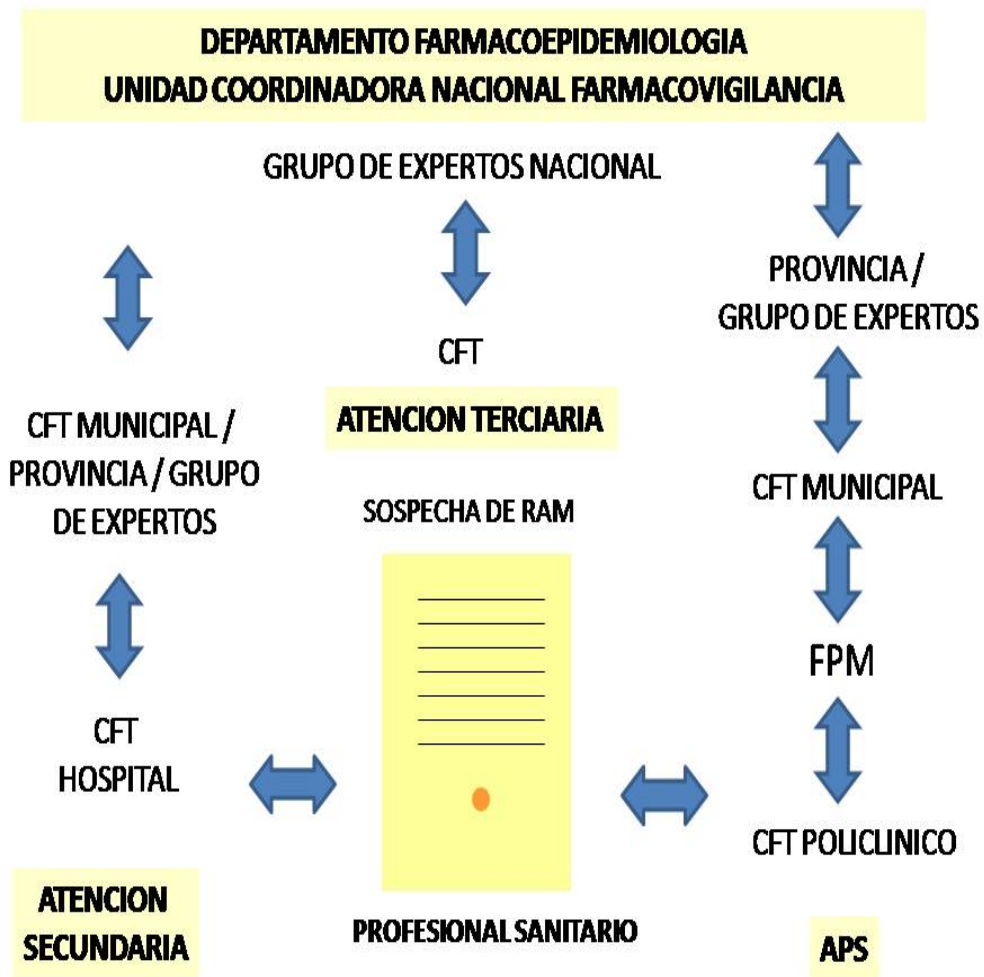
DEPARTAMENTO FARMACOEPIDEMIOLOGIA
UNIDAD COORDINADORA NACIONAL FARMACOVIGILANCIA

GRUPO DE EXPERTOS NACIONAL

CFT

ATENCION TERCIARIA

PROVINCIA / GRUPO DE EXPERTOS

CFT MUNICIPAL / PROVINCIA / GRUPO DE EXPERTOS

SOSPECHA DE RAM

CFT MUNICIPAL

FPM

CFT HOSPITAL

CFT POLICLINICO

ATENCION SECUNDARIA

PROFESIONAL SANITARIO

APS